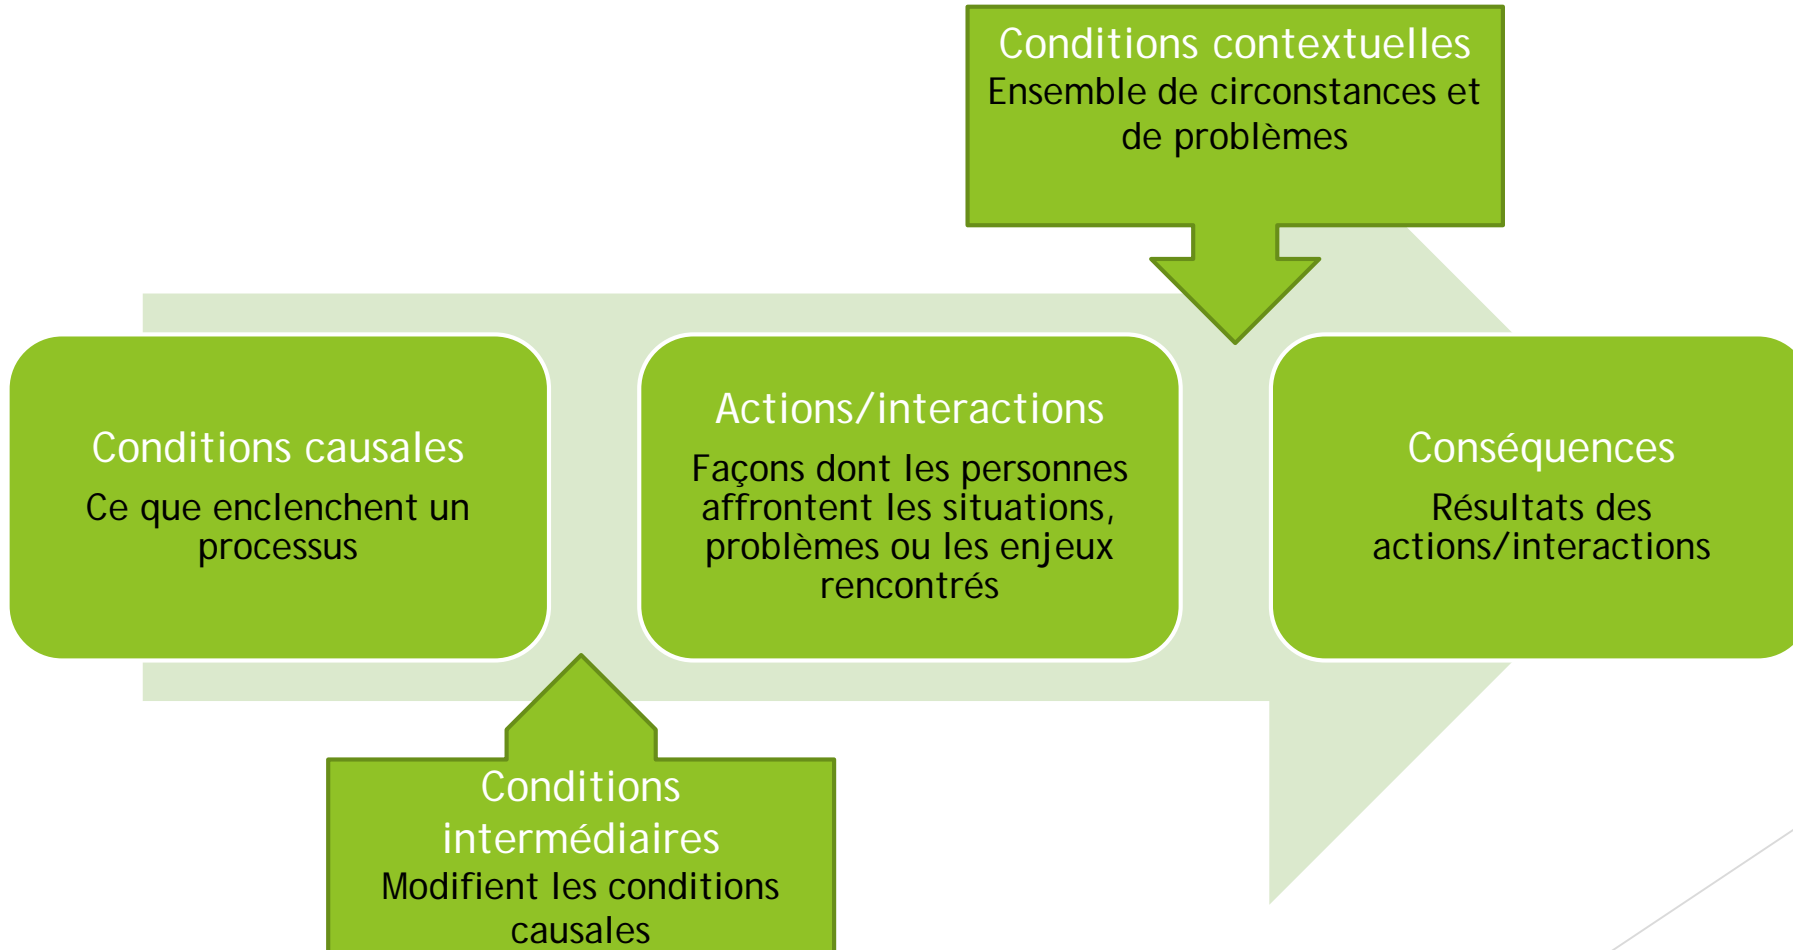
Conditions contextuelles
Ensemble de circonstances et de problèmes

Conditions causales
Ce que enclenchent un processus

Actions/interactions
Façons dont les personnes affrontent les situations, problèmes ou les enjeux rencontrés

Conséquences
Résultats des actions/interactions

Conditions intermédiaires
Modifient les conditions causales